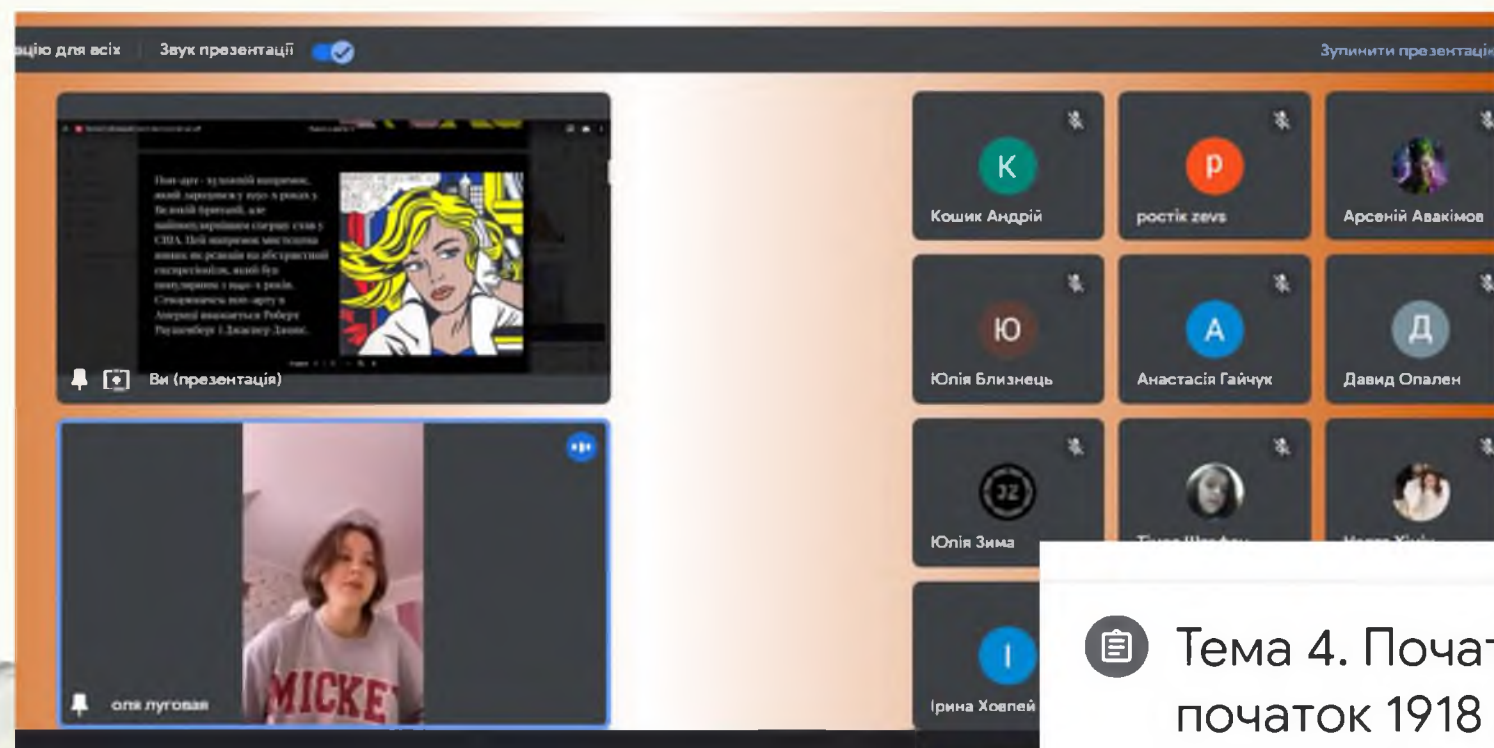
ацію для всіх Звук презентації

Зупинити презентацію

Поп-арт - художній напрямок, який зародився у 1950-х роках у Великій Британії, але найпопулярнішим спершу став у США. Цей напрямок мистецтва виник як реакція на абстрактний експресіонізм, який був популярним з 1940-х років. Створювачами поп-арту в Америці вважаються Роберт Раушенберг і Джаспер Джонс.

Ви (презентація)

оля луговая

MICKEY

K
Кошик Андрій

р
ростік zevs

Арсеній Авакімов

Ю
Юлія Близнець

А
Анастасія Гайчук

Д
Давид Опален

Юлія Зима

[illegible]

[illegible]

І
Ірина Ховпей

Тема 4. Почат
початок 1918